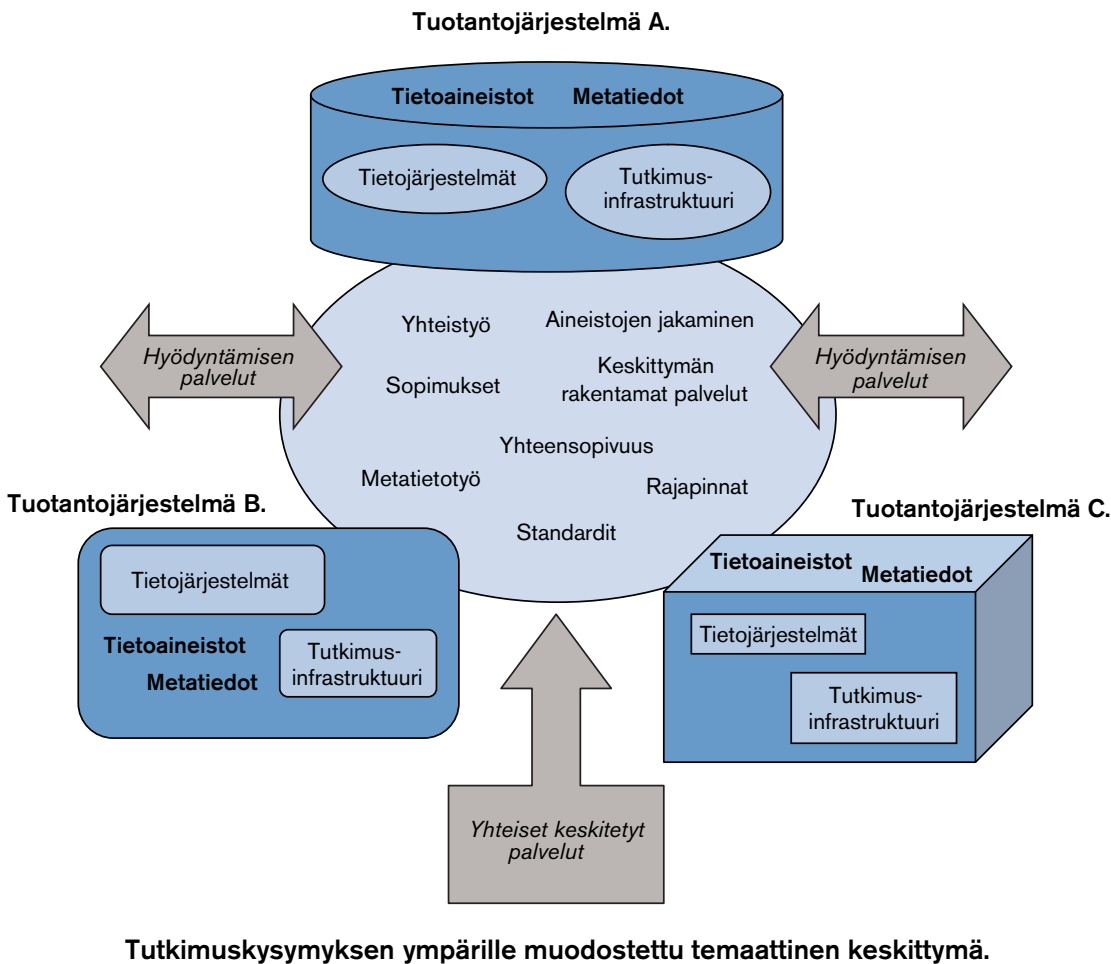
Tuotantojärjestelmä A.

Tietoaineistot Metatiedot

Tietojärjestelmät

Tutkimus-infrastruktuuri

Hyödyntämisen palvelut

Yhteistyö

Aineistojen jakaminen

Keskittymän rakentamat palvelut

Sopimukset

Hyödyntämisen palvelut

Yhteensopivuus

Metatietotyö

Rajapinnat

Standardit

Tuotantojärjestelmä B.

Tietojärjestelmät

Tietoaineistot

Tutkimus-infrastruktuuri

Metatiedot

Tuotantojärjestelmä C.

Tietoaineistot

Metatiedot

Tietojärjestelmät

Tutkimus-infrastruktuuri

Yhteiset keskitetyt palvelut

Tutkimuskysymyksen ympärille muodostettu temaattinen keskittymä.